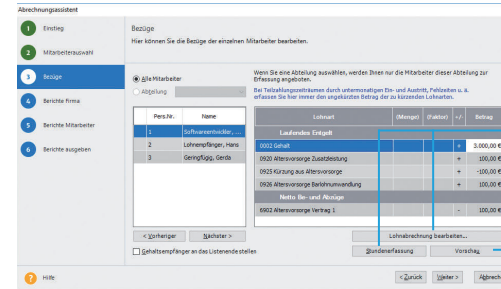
Abrechnungsassistent

1 Einstieg
2 Mitarbeiterauswahl
3 Bezüge
4 Berichte Firma
5 Berichte Mitarbeiter
6 Berichte ausgeben

Bezüge
Hier können Sie die Bezüge der einzelnen Mitarbeiter bearbeiten.

Alle Mitarbeiter
Abteilung

Wenn Sie eine Abteilung auswählen, werden Ihnen nur die Mitarbeiter dieser Abteilung zur Erfassung angeboten.
Bei Teilzahlungszeiträumen durch unterjährigen Ein- und Austritt, Fehlzeiten u. ä. erfassen Sie hier immer den ungekürzten Betrag der zu kürzenden Lohnarten.

| Pers.Nr. | Name |
|---|---|
| 1 | Softwareentwickler, ... |
| 2 | Lohnempfänger, Hans |
| 3 | Geringfügig, Gerda |

| Lohnart | (Menge) | (Faktor) | +/- | Betrag |
|---|---|---|---|---|
| Laufendes Entgelt | | | | |
| 0002 Gehalt | | | + | 3.000,00 € |
| 0920 Altersvorsorge Zusatzleistung | | | + | 100,00 € |
| 0925 Kürzung aus Altersvorsorge | | | + | -100,00 € |
| 0926 Altersvorsorge Barlohnumwandlung | | | + | 100,00 € |
| Netto Be- und Abzüge | | | | |
| 6902 Altersvorsorge Vertrag 1 | | | - | 100,00 € |

< Vorheriger   Nächster >
Gehaltsempfänger an das Listenende stellen

Lohnabrechnung bearbeiten...
Stundenerfassung   Vorschau

Hilfe
< Zurück   Weiter >   Abbrech